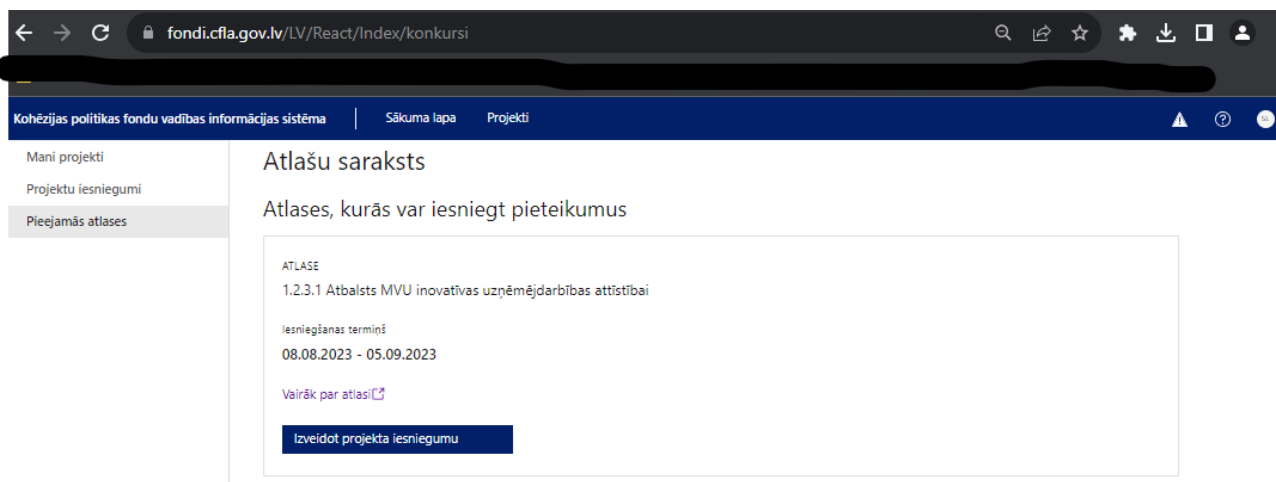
fondi.cfla.gov.lv/LV/React/Index/konkursi

Kohēzijas politikas fondu vadības informācijas sistēma | Sākuma lapa | Projekti

SL

Mani projekti
Projektu iesniegumi
Pieejamās atlases

Atlašu saraksts

Atlases, kurās var iesniegt pieteikumus

ATLASE
1.2.3.1 Atbalsts MVU inovatīvas uzņēmējdarbības attīstībai

Iesniegšanas termiņš
08.08.2023 - 05.09.2023

Vairāk par atlasi

Izveidot projekta iesniegumu